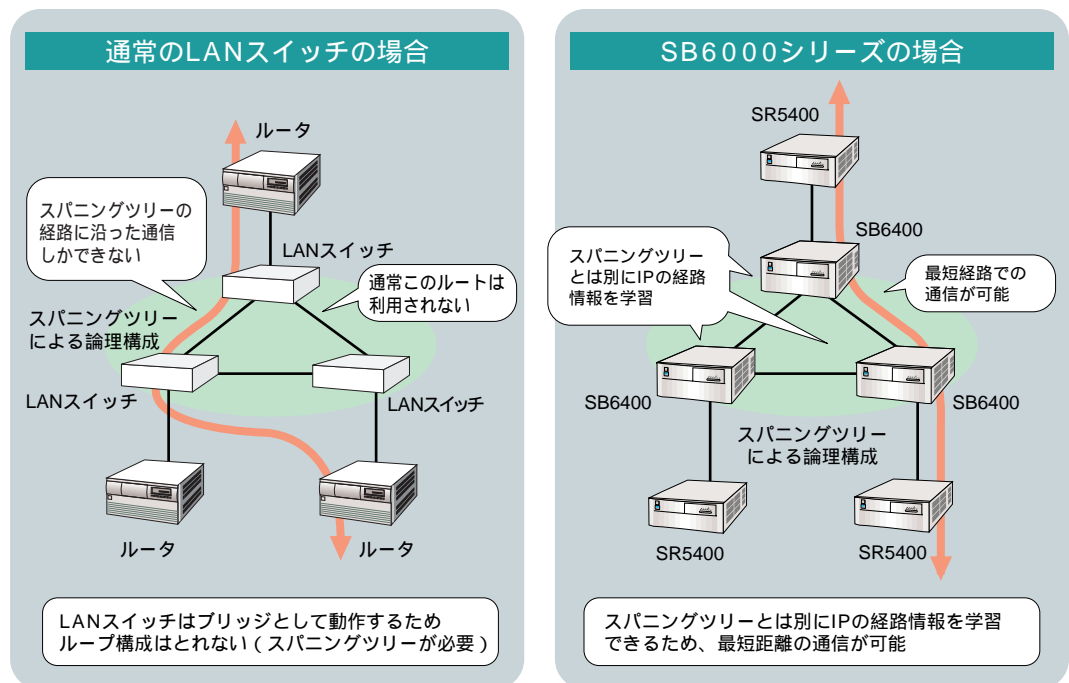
通常のLANスイッチの場合

ルータ

スパニングツリーの経路に沿った通信しかできない

LANスイッチ

通常このルートは利用されない

スパニングツリーによる論理構成

LANスイッチ

LANスイッチ

ルータ

ルータ

LANスイッチはブリッジとして動作するため
ループ構成はとれない（スパニングツリーが必要）

SB6000シリーズの場合

SR5400

SB6400

スパニングツリーとは別にIPの経路情報を学習

最短経路での通信が可能

SB6400

SB6400

スパニングツリーによる論理構成

SR5400

SR5400

スパニングツリーとは別にIPの経路情報を学習
できるため、最短距離の通信が可能